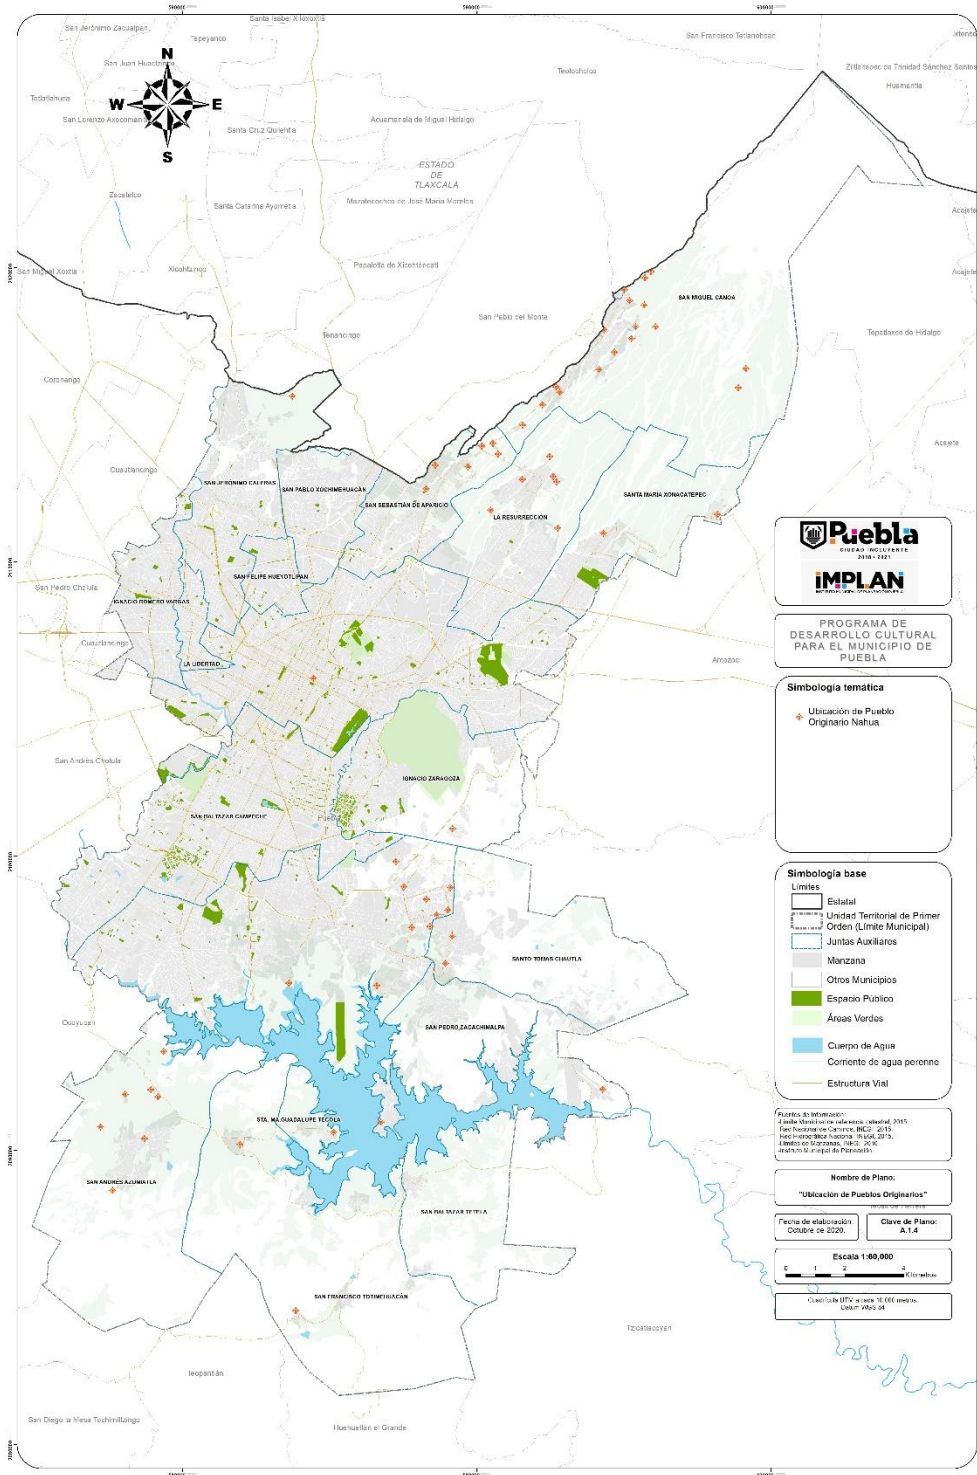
San Jerónimo Zacualpan
Santa Isabel Xiloxoxtla
Tepeyanco
San Francisco Tetlanohcan
Xiloxoxtla
San Juan Huactzinco
Teolocholco
Zitlaltepec de Trinidad Sánchez Santos
Tetlatlahuca
Huamantla
San Lorenzo Axocomanitla
Acuamanala de Miguel Hidalgo
Santa Cruz Quilehtla
N
W
E
S
ESTADO DE TLAXCALA
Zacatelco
Santa Catarina Ayometla
Mazatecochco de José María Morelos
Acajete
San Miguel Xoxtla
Xicohtzinco
Papalotla de Xicohténcatl
Acajete
San Pablo del Monte
SAN MIGUEL CANOA
Tenancingo
Tepatlaxco de Hidalgo
Coronango
Acajete
Cuautlancingo
SAN JERÓNIMO CALERAS
SAN PABLO XOCHIMEHUACÁN
SAN SEBASTIÁN DE APARICIO
SANTA MARÍA XONACATEPEC
LA RESURRECCIÓN
Puebla
CIUDAD INCLUYENTE
2018 - 2021
IMPLAN
San Pedro Cholula
IGNACIO ROMERO VARGAS
SAN FELIPE HUEYOTLIPAN
PROGRAMA DE DESARROLLO CULTURAL PARA EL MUNICIPIO DE PUEBLA
Cuautlancingo
LA LIBERTAD
Amozoc
Simbología temática
Ubicación de Pueblo Originario Nahua
San Andrés Cholula
IGNACIO ZARAGOZA
SAN BALTAZAR CAMPECHE
Puebla
Simbología base
Límites
Estatal
Unidad Territorial de Primer Orden (Límite Municipal)
Juntas Auxiliares
Manzana
Otros Municipios
Espacio Público
Áreas Verdes
SANTO TOMÁS CHAUTLA
Cuerpo de Agua
Corriente de agua perenne
Estructura Vial
Ocoyucan
SAN PEDRO ZACACHIMALPA
STA. MA. GUADALUPE TECOLA
Fuentes de información:
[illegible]
Nombre de Plano:
"Ubicación de Pueblos Originarios"
SAN ANDRÉS AZUMIATLA
SAN BALTAZAR TETELA
Fecha de elaboración: Octubre de 2020.
Clave de Plano: A.1.4
Escala 1:80,000
0 1 2 4 Kilómetros
Cuadrícula UTM a cada 10,000 metros Datum WGS 84
SAN FRANCISCO TOTIMEHUACÁN
Tzicatlacoyan
Teopantlán
San Diego la Mesa Tochimiltzingo
Huehuetlán el Grande